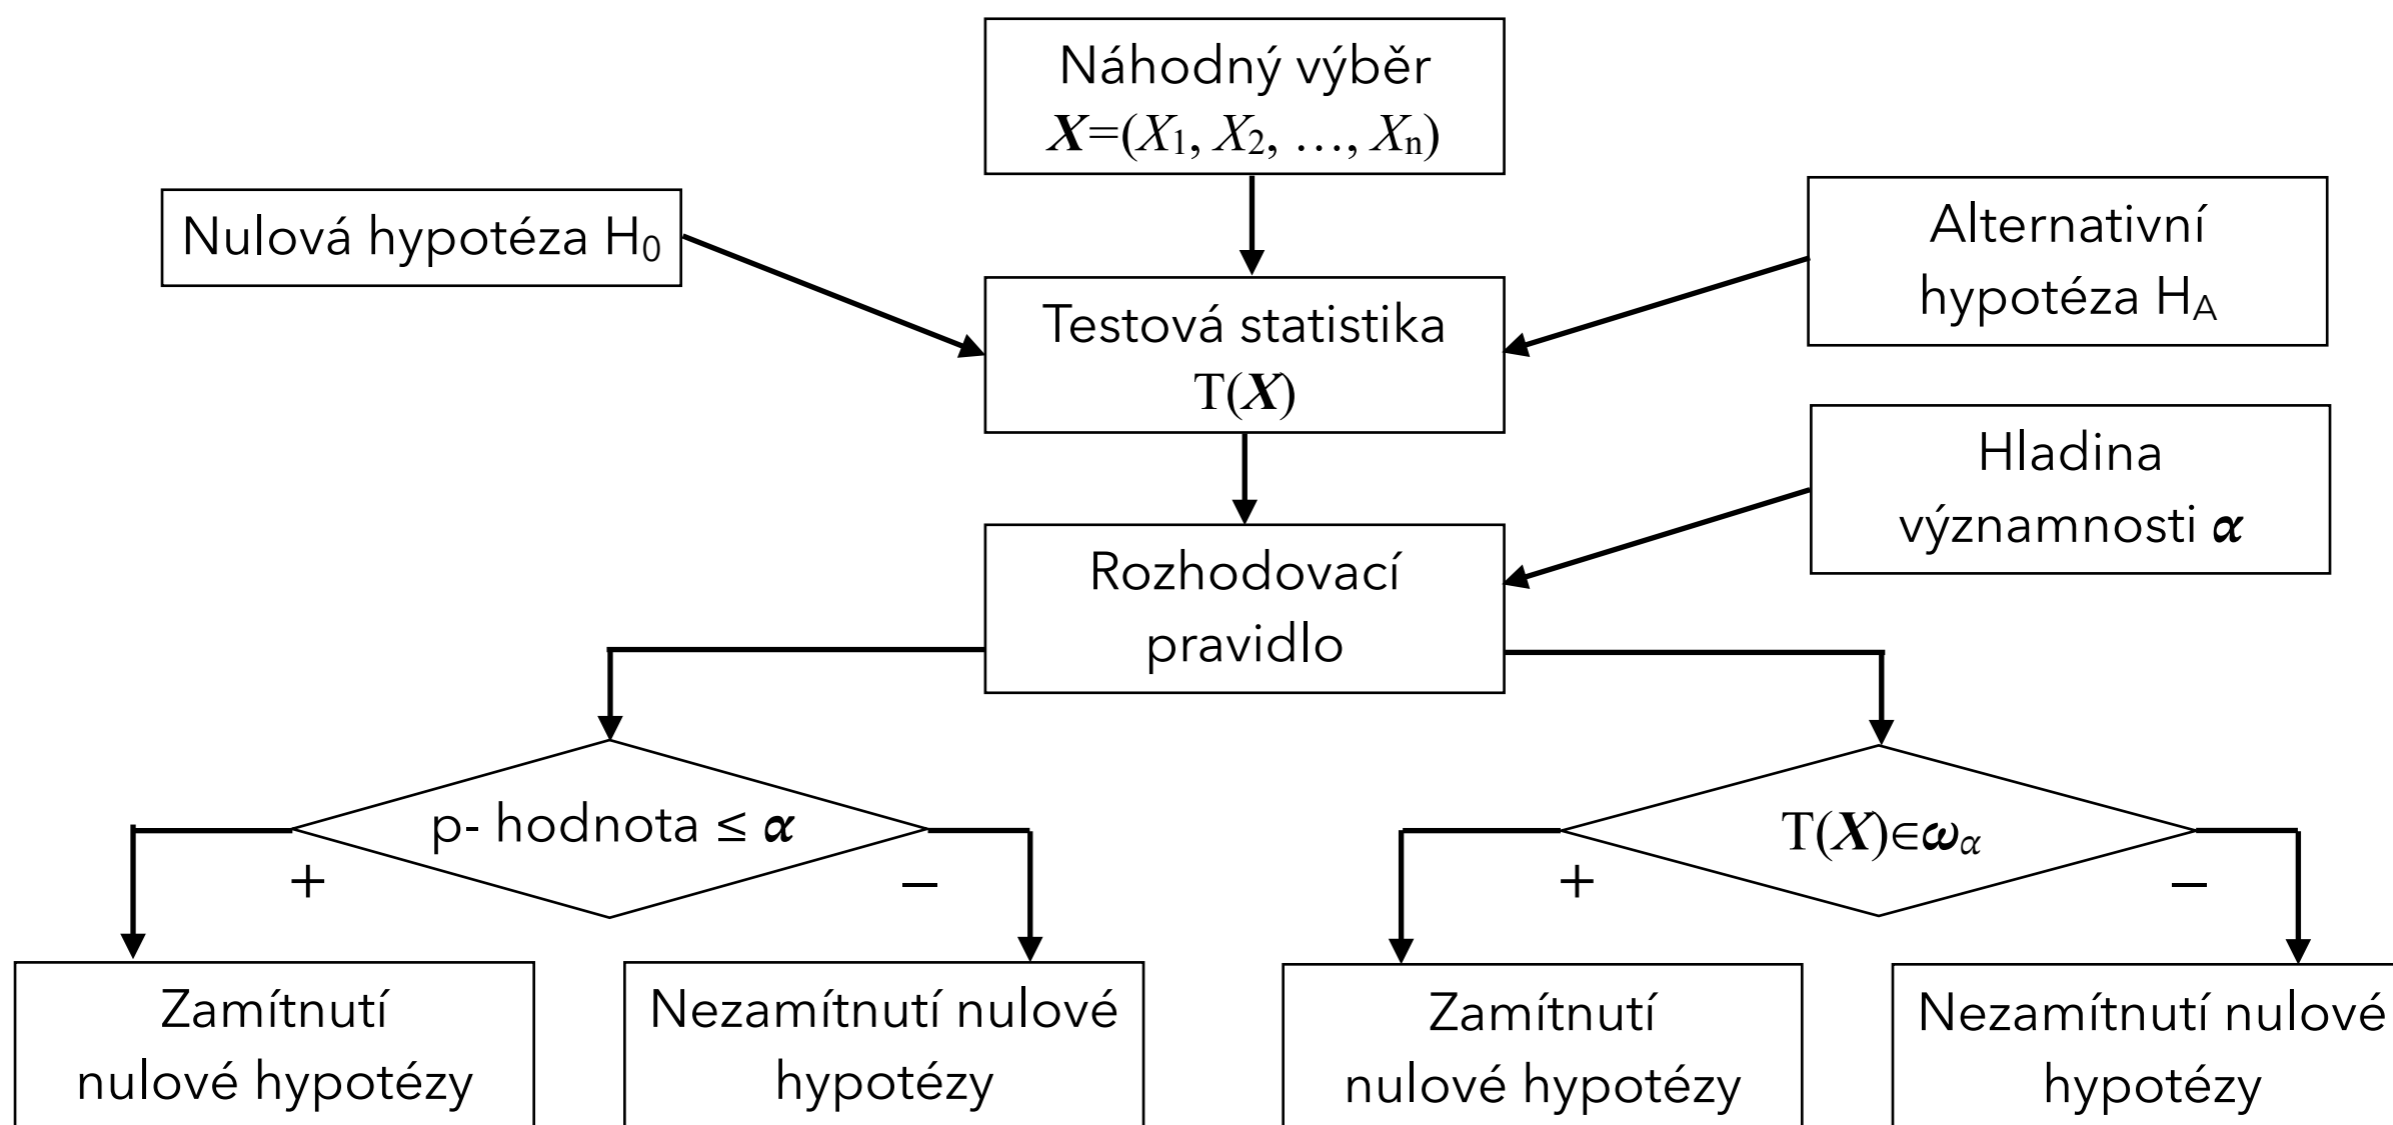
Náhodný výběr
$\boldsymbol{X}=(X_1, X_2, \ldots, X_n)$

Nulová hypotéza $H_0$

Alternativní hypotéza $H_A$

Testová statistika
$T(\boldsymbol{X})$

Hladina významnosti $\boldsymbol{\alpha}$

Rozhodovací pravidlo

p- hodnota ≤ $\boldsymbol{\alpha}$

+

–

$T(\boldsymbol{X}) \in \boldsymbol{\omega}_\alpha$

+

–

Zamítnutí nulové hypotézy

Nezamítnutí nulové hypotézy

Zamítnutí nulové hypotézy

Nezamítnutí nulové hypotézy